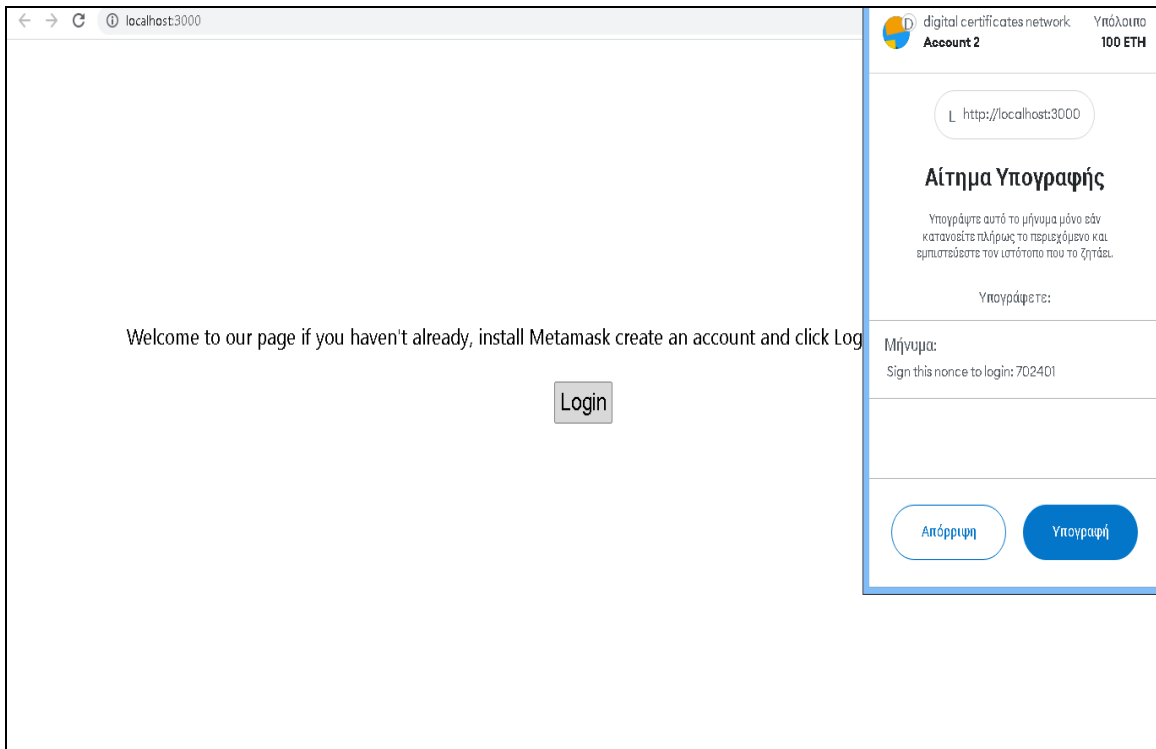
localhost:3000

Welcome to our page if you haven't already, install Metamask create an account and click Log

Login

D digital certificates network
Account 2

Υπόλοιπο
100 ETH

L http://localhost:3000

Αίτημα Υπογραφής

Υπογράψτε αυτό το μήνυμα μόνο εάν κατανοείτε πλήρως το περιεχόμενο και εμπιστεύεστε τον ιστότοπο που το ζητάει.

Υπογράφετε:

Μήνυμα:
Sign this nonce to login: 702401

Απόρριψη

Υπογραφή